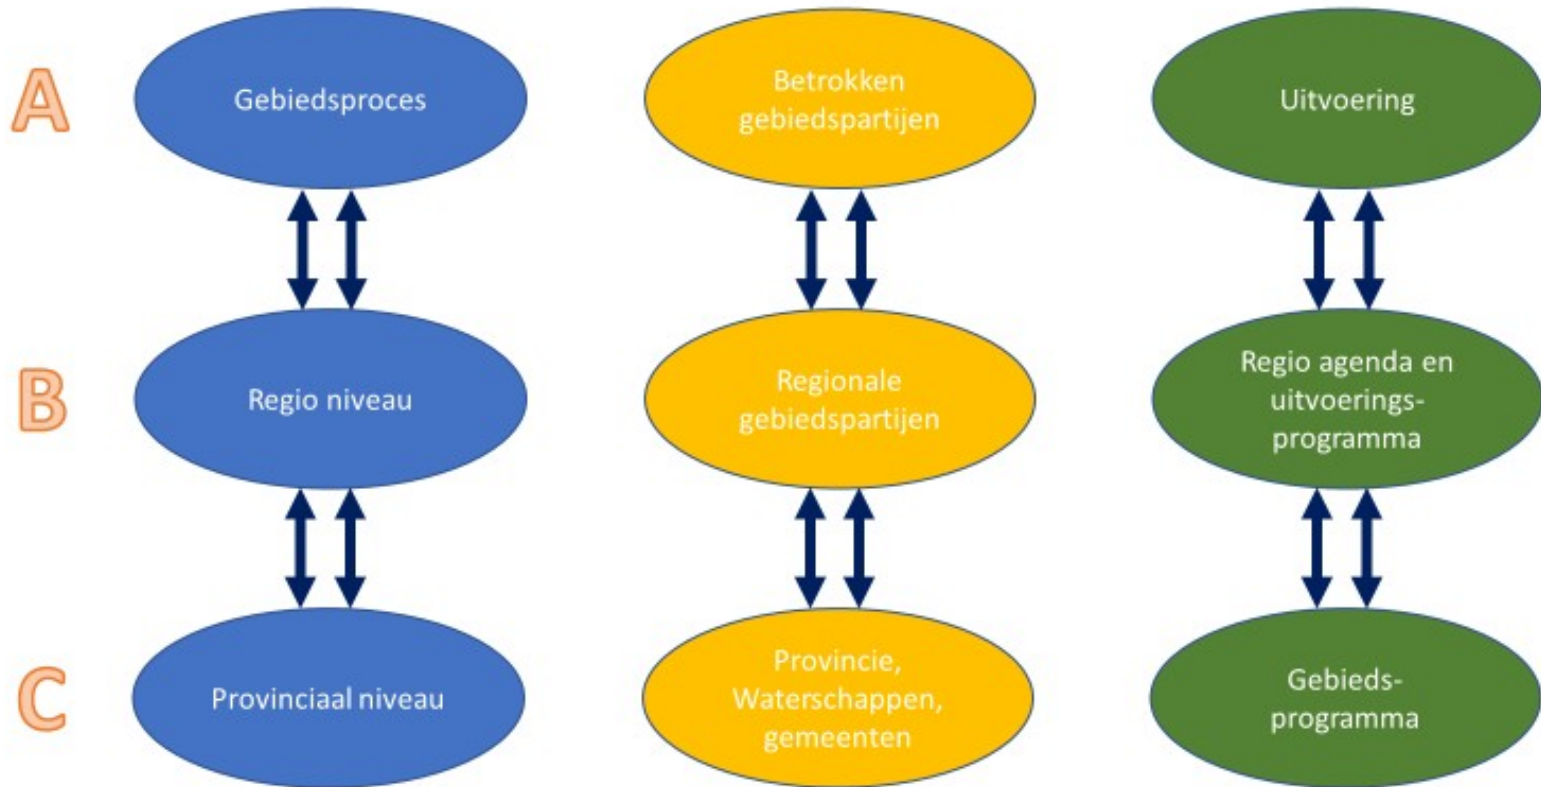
A

Gebiedsproces

Betrokken gebiedspartijen

Uitvoering

B

Regio niveau

Regionale gebiedspartijen

Regio agenda en uitvoeringsprogramma

C

Provinciaal niveau

Provincie, Waterschappen, gemeenten

Gebiedsprogramma